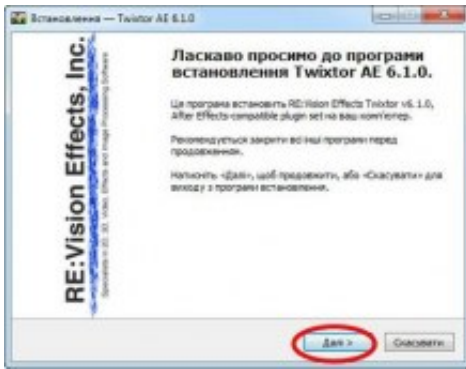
Встановлення — Twixtor AE 6.1.0

RE:Vision Effects, Inc.

Specialists in 2D, 3D, Video, Effects and Image Processing Software

Ласкаво просимо до програми встановлення Twixtor AE 6.1.0.

Ця програма встановить RE:Vision Effects Twixtor v6.1.0, After Effects-compatible plugin set на ваш комп'ютер.

Рекомендується закрити всі інші програми перед продовженням.

Натисніть «Далі», щоб продовжити, або «Скасувати» для виходу з програми встановлення.

Далі >

Скасувати